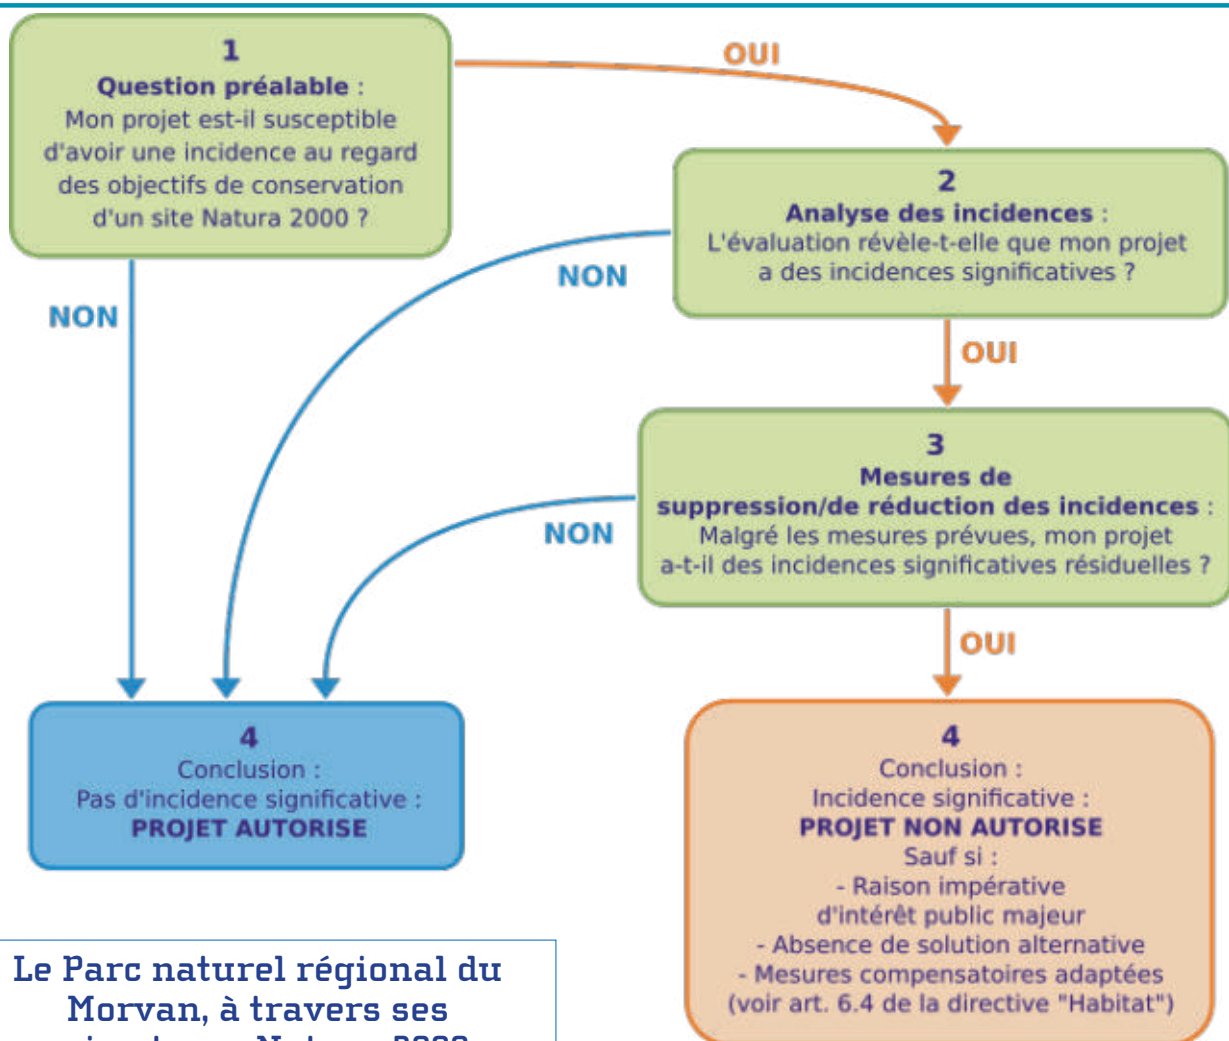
1
Question préalable :
Mon projet est-il susceptible d'avoir une incidence au regard des objectifs de conservation d'un site Natura 2000 ?

OUI

NON

2
Analyse des incidences :
L'évaluation révèle-t-elle que mon projet a des incidences significatives ?

NON

OUI

3
Mesures de suppression/de réduction des incidences :
Malgré les mesures prévues, mon projet a-t-il des incidences significatives résiduelles ?

NON

OUI

4
Conclusion :
Pas d'incidence significative :
PROJET AUTORISE

4
Conclusion :
Incidence significative :
PROJET NON AUTORISE
Sauf si :
- Raison impérative d'intérêt public majeur
- Absence de solution alternative
- Mesures compensatoires adaptées
(voir art. 6.4 de la directive "Habitat")

Le Parc naturel régional du Morvan, à travers ses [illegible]